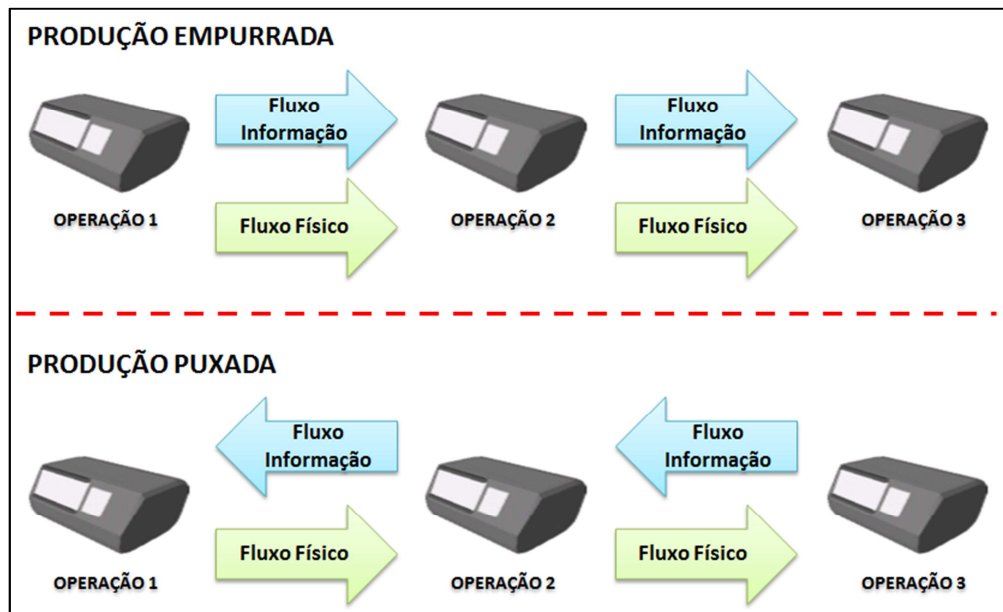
PRODUÇÃO EMPURRADA

Fluxo Informação

Fluxo Informação

OPERAÇÃO 1

Fluxo Físico

OPERAÇÃO 2

Fluxo Físico

OPERAÇÃO 3

PRODUÇÃO PUXADA

Fluxo Informação

Fluxo Informação

Fluxo Físico

Fluxo Físico

OPERAÇÃO 1

OPERAÇÃO 2

OPERAÇÃO 3